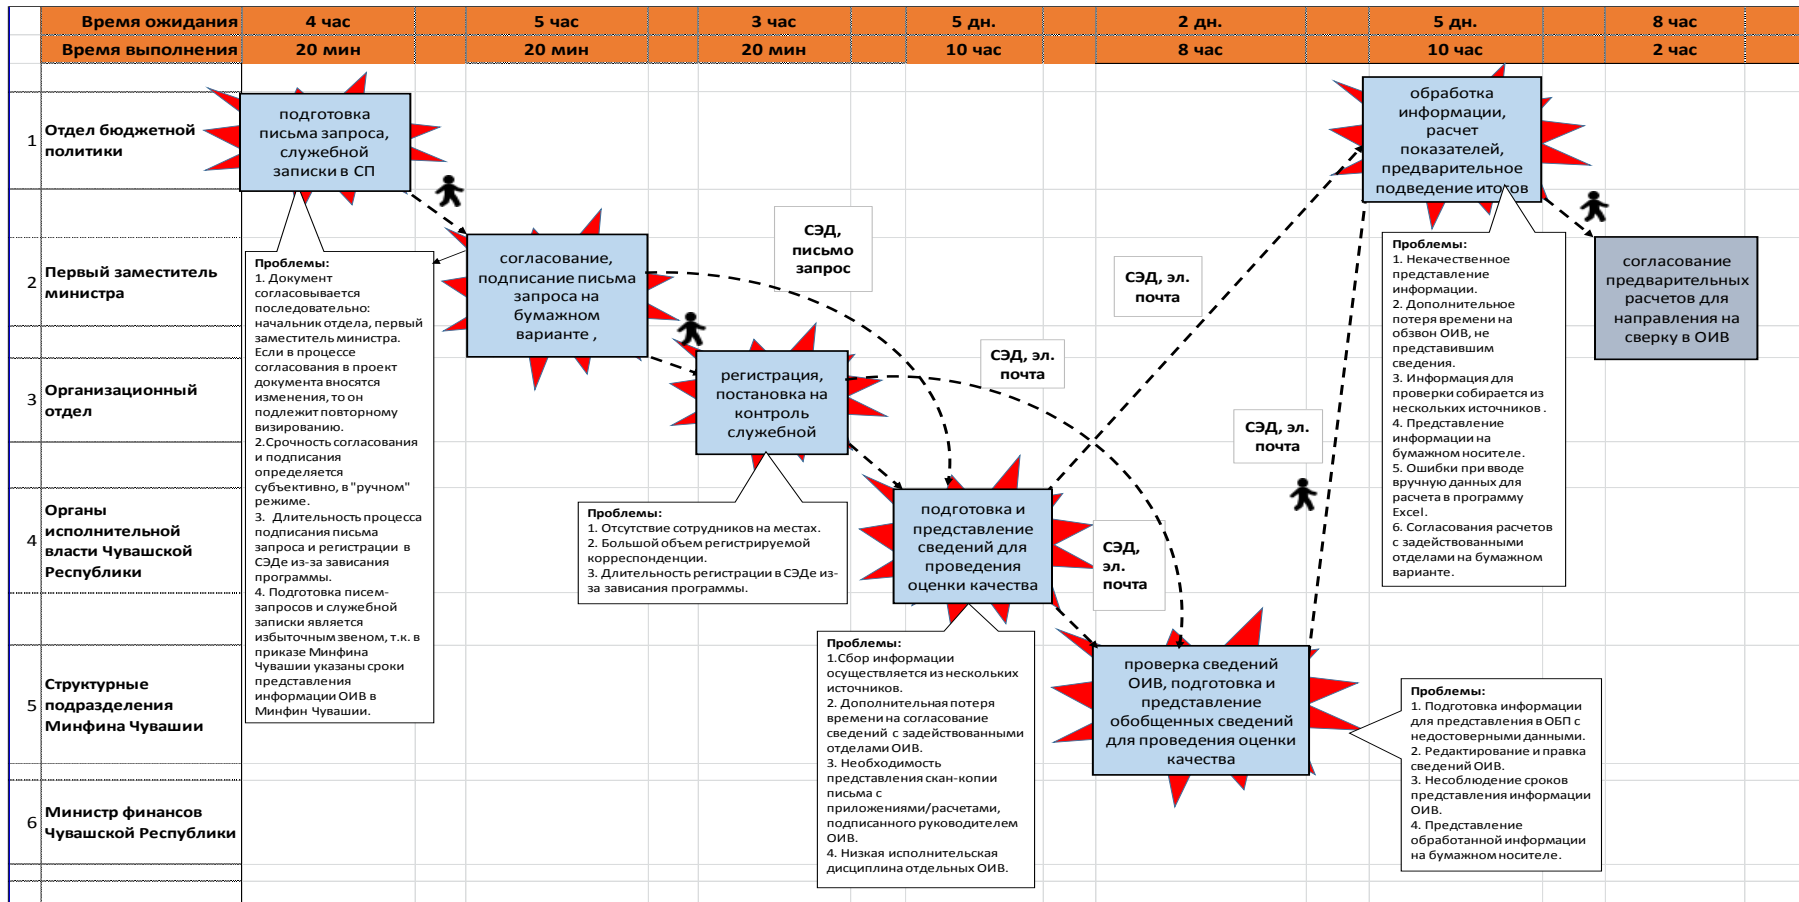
| Время ожидания | 4 час | 5 час | 3 час | 5 дн. | 2 дн. | 5 дн. | 8 час |
|---|---|---|---|---|---|---|---|
| Время выполнения | 20 мин | 20 мин | 20 мин | 10 час | 8 час | 10 час | 2 час |

1 Отдел бюджетной политики

2 Первый заместитель министра

3 Организационный отдел

4 Органы исполнительной власти Чувашской Республики

5 Структурные подразделения Минфина Чувашии

6 Министр финансов Чувашской Республики

подготовка письма запроса, служебной записки в СП

согласование, подписание письма запроса на бумажном варианте ,

регистрация, постановка на контроль служебной

подготовка и представление сведений для проведения оценки качества

проверка сведений ОИВ, подготовка и представление обобщенных сведений для проведения оценки качества

обработка информации, расчет показателей, предварительное подведение итогов

согласование предварительных расчетов для направления на сверку в ОИВ

СЭД, письмо запрос

СЭД, эл. почта

СЭД, эл. почта

СЭД, эл. почта

СЭД, эл. почта

Проблемы:
1. Документ согласовывается последовательно: начальник отдела, первый заместитель министра. Если в процессе согласования в проект документа вносятся изменения, то он подлежит повторному визированию.
2.Срочность согласования и подписания определяется субъективно, в "ручном" режиме.
3. Длительность процесса подписания письма запроса и регистрации в СЭДе из-за зависания программы.
4. Подготовка писем-запросов и служебной записки является избыточным звеном, т.к. в приказе Минфина Чувашии указаны сроки представления информации ОИВ в Минфин Чувашии.

Проблемы:
1. Отсутствие сотрудников на местах.
2. Большой объем регистрируемой корреспонденции.
3. Длительность регистрации в СЭДе из-за зависания программы.

Проблемы:
1.Сбор информации осуществляется из нескольких источников.
2. Дополнительная потеря времени на согласование сведений с задействованными отделами ОИВ.
3. Необходимость представления скан-копии письма с приложениями/расчетами, подписанного руководителем ОИВ.
4. Низкая исполнительская дисциплина отдельных ОИВ.

Проблемы:
1. Подготовка информации для представления в ОБП с недостоверными данными.
2. Редактирование и правка сведений ОИВ.
3. Несоблюдение сроков представления информации ОИВ.
4. Представление обработанной информации на бумажном носителе.

Проблемы:
1. Некачественное представление информации.
2. Дополнительное потеря времени на обзвон ОИВ, не представившим сведения.
3. Информация для проверки собирается из нескольких источников .
4. Представление информации на бумажном носителе.
5. Ошибки при вводе вручную данных для расчета в программу Excel.
6. Согласования расчетов с задействованными отделами на бумажном варианте.